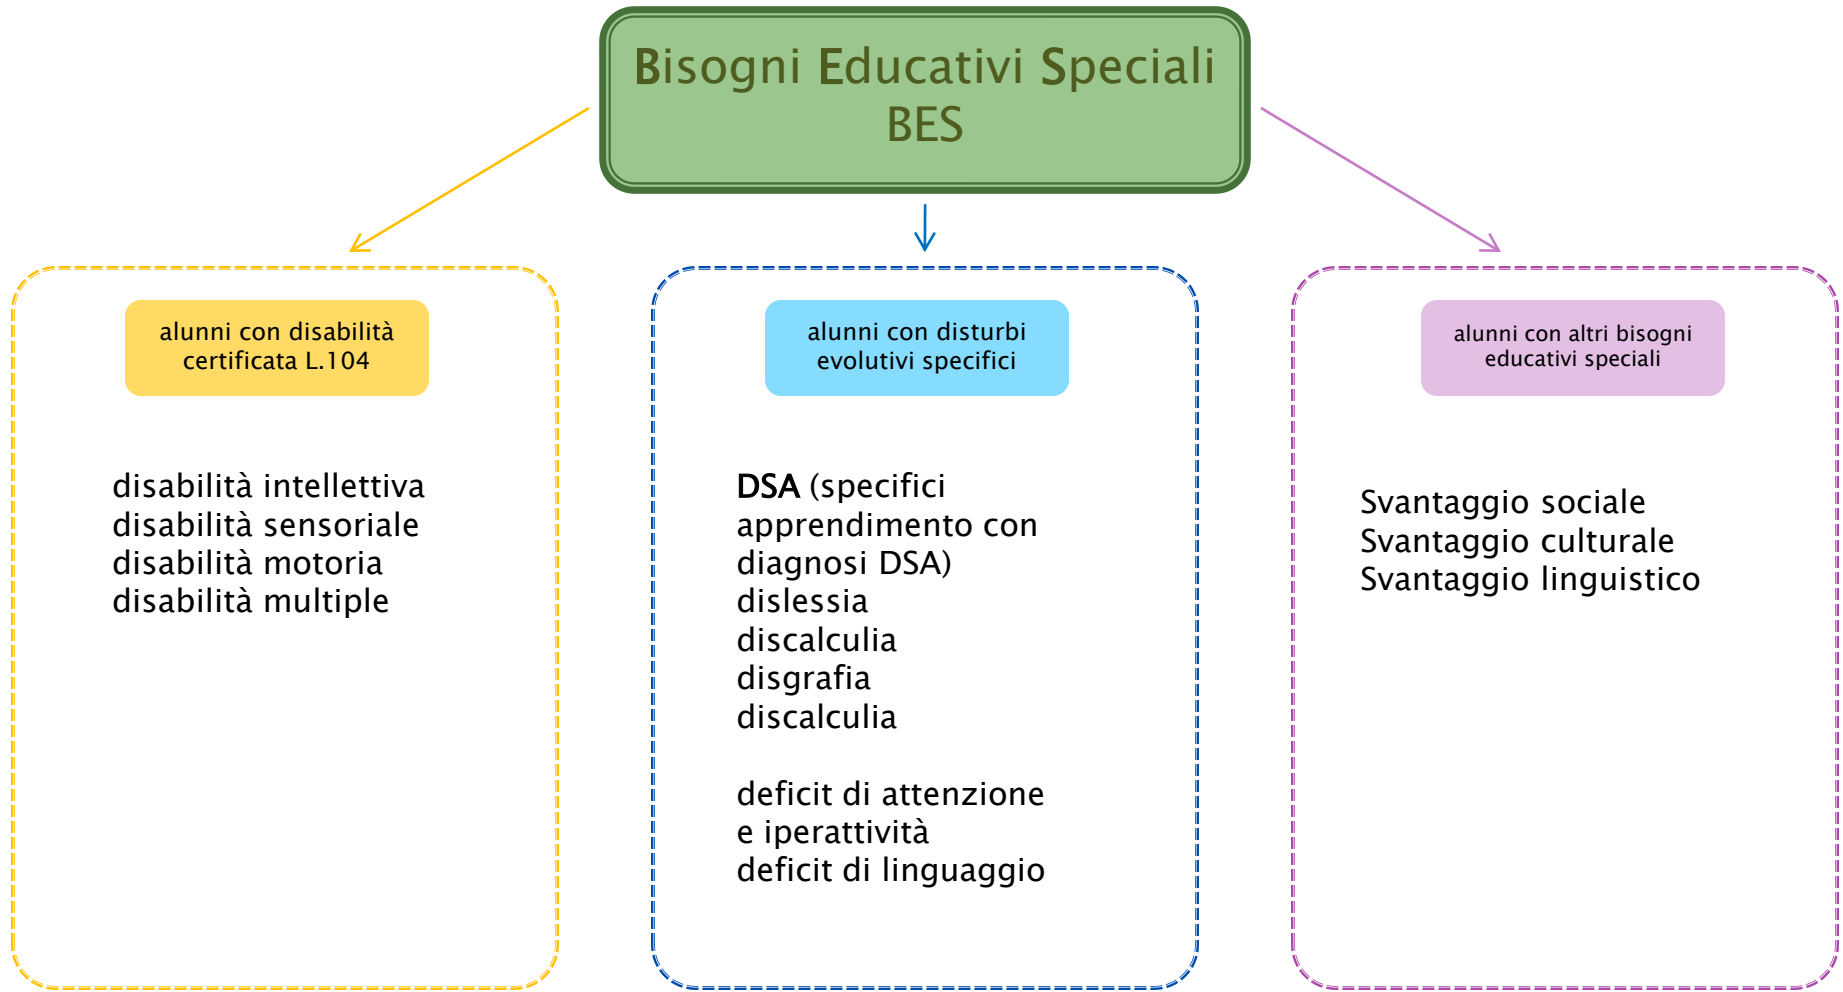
Bisogni Educativi Speciali
BES

alunni con disabilità certificata L.104

disabilità intellettiva
disabilità sensoriale
disabilità motoria
disabilità multiple

alunni con disturbi evolutivi specifici

DSA (specifici apprendimento con diagnosi DSA)
dislessia
discalculia
disgrafia
discalculia

deficit di attenzione e iperattività
deficit di linguaggio

alunni con altri bisogni educativi speciali

Svantaggio sociale
Svantaggio culturale
Svantaggio linguistico